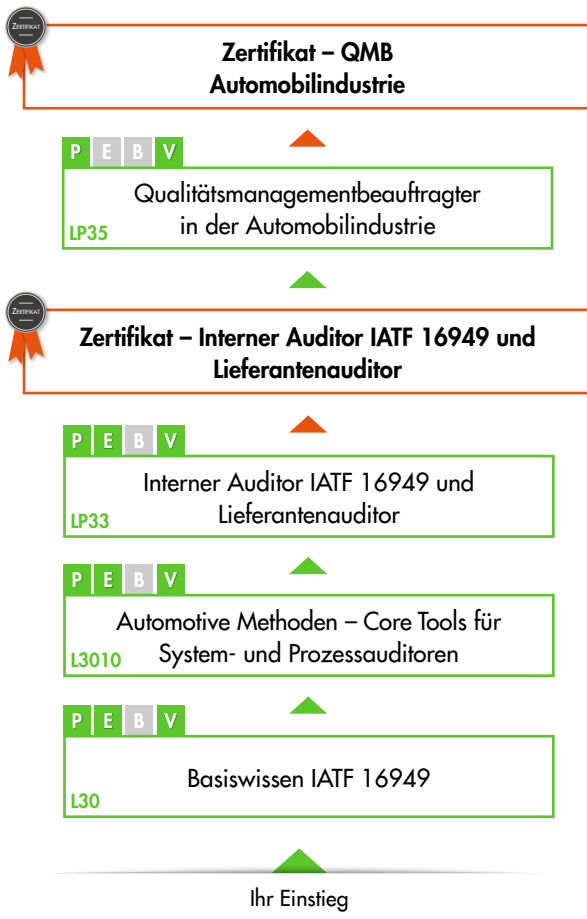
ZERTIFIKAT

Zertifikat – QMB
Automobilindustrie

P E B V

Qualitätsmanagementbeauftragter in der Automobilindustrie

LP35

ZERTIFIKAT

Zertifikat – Interner Auditor IATF 16949 und Lieferantenauditor

P E B V

Interner Auditor IATF 16949 und Lieferantenauditor

LP33

P E B V

Automotive Methoden – Core Tools für System- und Prozessauditoren

L3010

P E B V

Basiswissen IATF 16949

L30

Ihr Einstieg